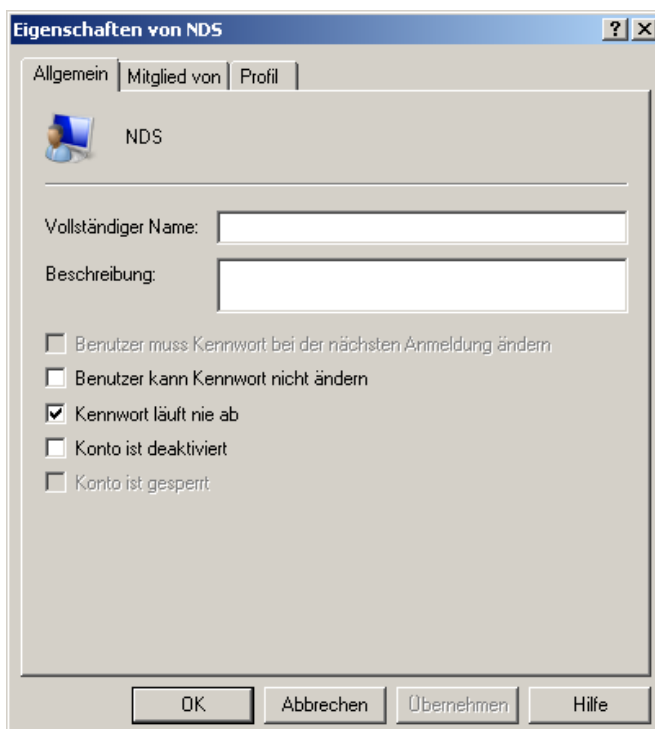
Eigenschaften von NDS

? X

Allgemein | Mitglied von | Profil

NDS

Vollständiger Name:

Beschreibung:

☐ Benutzer muss Kennwort bei der nächsten Anmeldung ändern

☐ Benutzer kann Kennwort nicht ändern

☑ Kennwort läuft nie ab

☐ Konto ist deaktiviert

☐ Konto ist gesperrt

OK | Abbrechen | Übernehmen | Hilfe